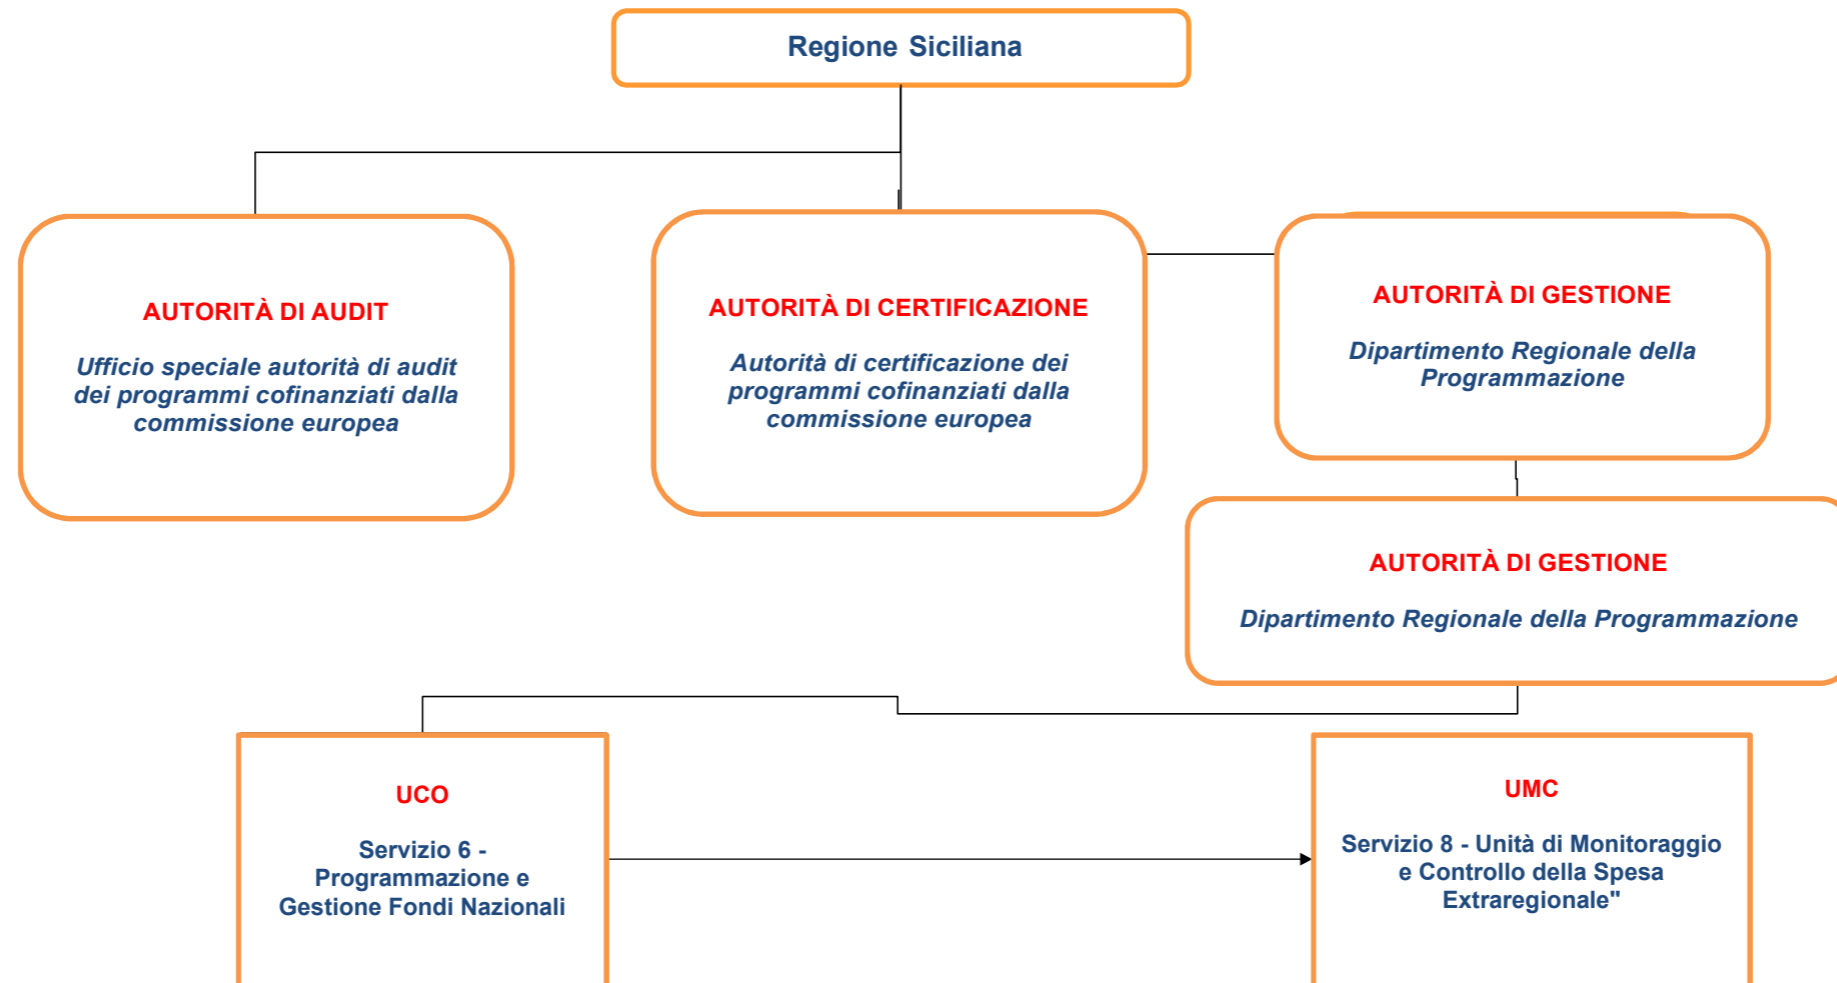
Regione Siciliana

AUTORITÀ DI AUDIT

Ufficio speciale autorità di audit dei programmi cofinanziati dalla commissione europea

AUTORITÀ DI CERTIFICAZIONE

Autorità di certificazione dei programmi cofinanziati dalla commissione europea

AUTORITÀ DI GESTIONE

Dipartimento Regionale della Programmazione

AUTORITÀ DI GESTIONE

Dipartimento Regionale della Programmazione

UCO

Servizio 6 - Programmazione e Gestione Fondi Nazionali

UMC

Servizio 8 - Unità di Monitoraggio e Controllo della Spesa Extraregionale"